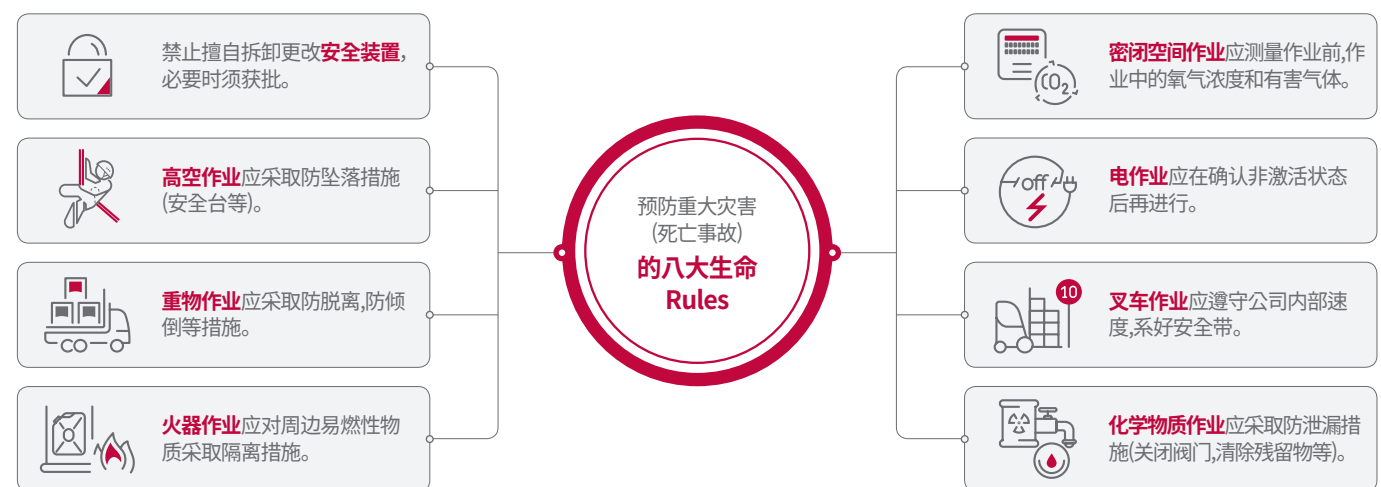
禁止擅自拆卸更改安全装置，必要时须获批。

高空作业应采取防坠落措施(安全台等)。

重物作业应采取防脱离,防倾倒等措施。

火器作业应对周边易燃性物质采取隔离措施。

预防重大灾害
(死亡事故)
的八大生命
Rules

密闭空间作业应测量作业前,作业中的氧气浓度和有害气体。

$CO_2$

off

电作业应在确认非激活状态后再进行。

10

叉车作业应遵守公司内部速度,系好安全带。

化学物质作业应采取防泄漏措施(关闭阀门,清除残留物等)。